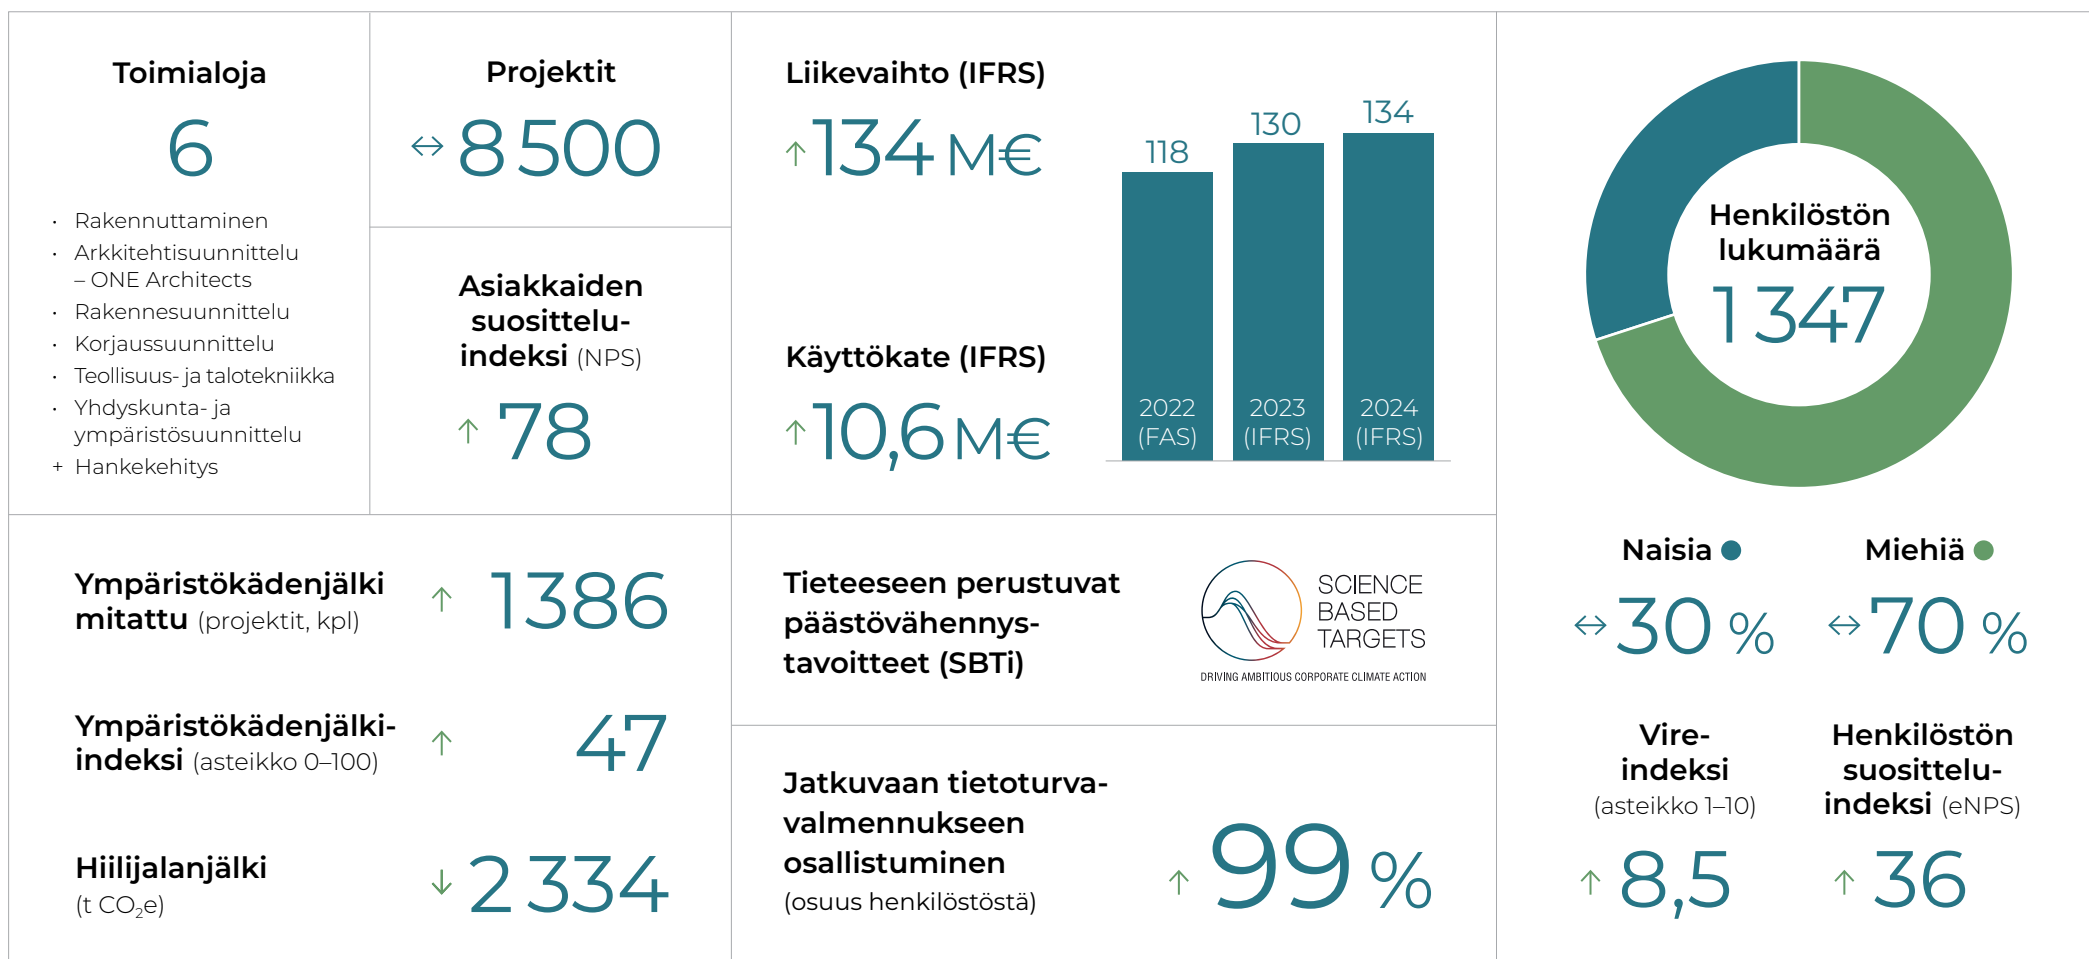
Toimialoja

6

- Rakennuttaminen
- Arkkitehtisuunnittelu – ONE Architects
- Rakennesuunnittelu
- Korjaussuunnittelu
- Teollisuus- ja talotekniikka
- Yhdyskunta- ja ympäristösuunnittelu
+ Hankekehitys

Projektit

↔ 8 500

Asiakkaiden suosittelu-indeksi (NPS)

↑ 78

Liikevaihto (IFRS)

↑ 134 M€

Käyttökate (IFRS)

↑ 10,6 M€

118
2022 (FAS)
130
2023 (IFRS)
134
2024 (IFRS)

Henkilöstön lukumäärä

1 347

Naisia

↔ 30 %

Miehiä

↔ 70 %

Ympäristökädenjälki mitattu (projektit, kpl)

↑ 1386

Ympäristökädenjälki-indeksi (asteikko 0–100)

↑ 47

Hiilijalanjälki (t $CO_2$e)

↓ 2 334

Tieteeseen perustuvat päästövähennys-tavoitteet (SBTi)

SCIENCE BASED TARGETS
DRIVING AMBITIOUS CORPORATE CLIMATE ACTION

Jatkuvaan tietoturva-valmennukseen osallistuminen (osuus henkilöstöstä)

↑ 99 %

Vire-indeksi (asteikko 1–10)

↑ 8,5

Henkilöstön suosittelu-indeksi (eNPS)

↑ 36